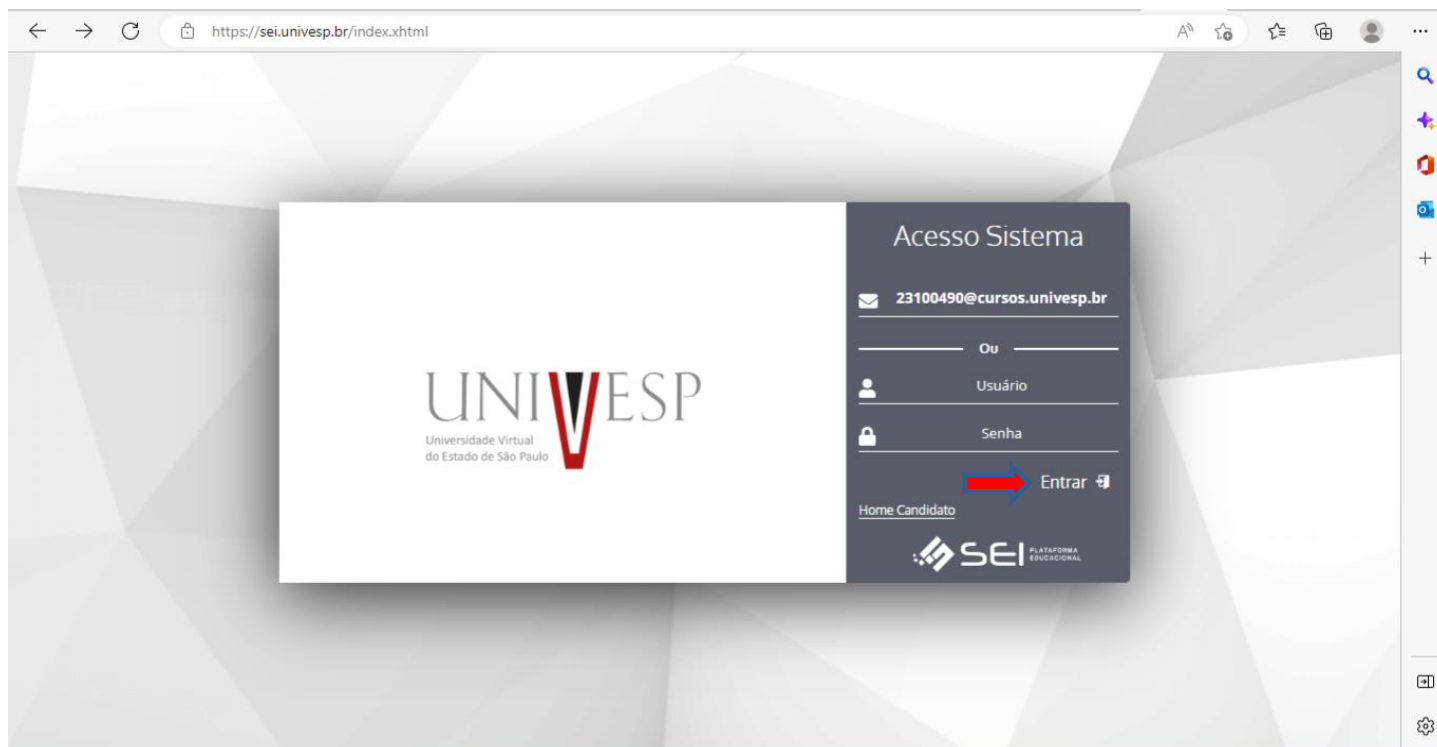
https://sei.univesp.br/index.xhtml

UNIVESP
Universidade Virtual
do Estado de São Paulo

Acesso Sistema

23100490@cursos.univesp.br

Ou

Usuário

Senha

Entrar

Home Candidato

SEI PLATAFORMA EDUCACIONAL